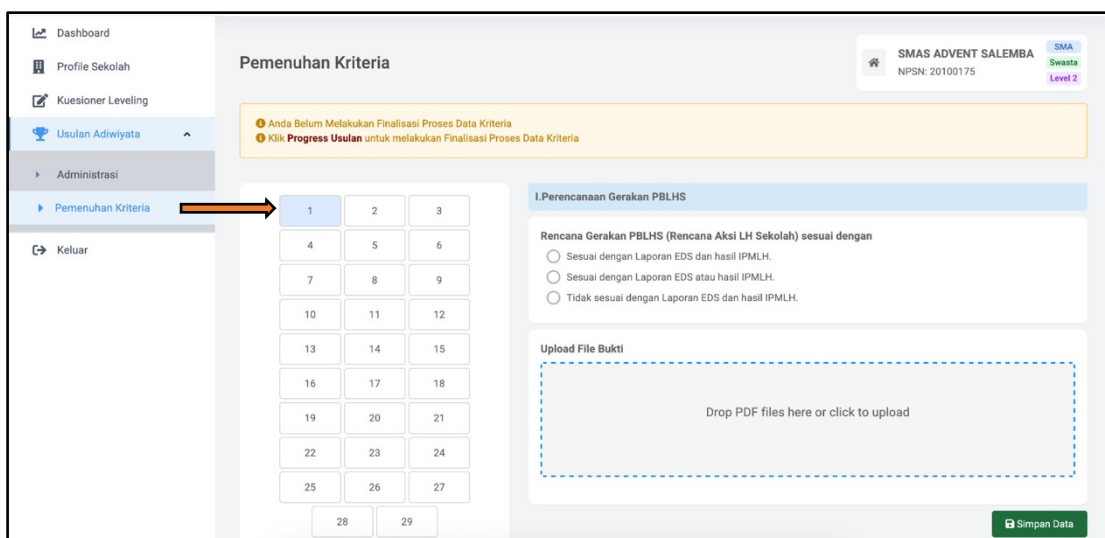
Dashboard
Profile Sekolah
Kuesioner Leveling
Usulan Adiwiyata
Administrasi
Pemenuhan Kriteria
Keluar

Pemenuhan Kriteria

SMAS ADVENT SALEMBA
NPSN: 20100175
SMA
Swasta
Level 2

Anda Belum Melakukan Finalisasi Proses Data Kriteria
Klik Progress Usulan untuk melakukan Finalisasi Proses Data Kriteria

| 1 | 2 | 3 |
|---|---|---|
| 4 | 5 | 6 |
| 7 | 8 | 9 |
| 10 | 11 | 12 |
| 13 | 14 | 15 |
| 16 | 17 | 18 |
| 19 | 20 | 21 |
| 22 | 23 | 24 |
| 25 | 26 | 27 |
| 28 | 29 | |

I.Perencanaan Gerakan PBLHS

Rencana Gerakan PBLHS (Rencana Aksi LH Sekolah) sesuai dengan
Sesuai dengan Laporan EDS dan hasil IPMLH.
Sesuai dengan Laporan EDS atau hasil IPMLH.
Tidak sesuai dengan Laporan EDS dan hasil IPMLH.

Upload File Bukti

Drop PDF files here or click to upload

Simpan Data